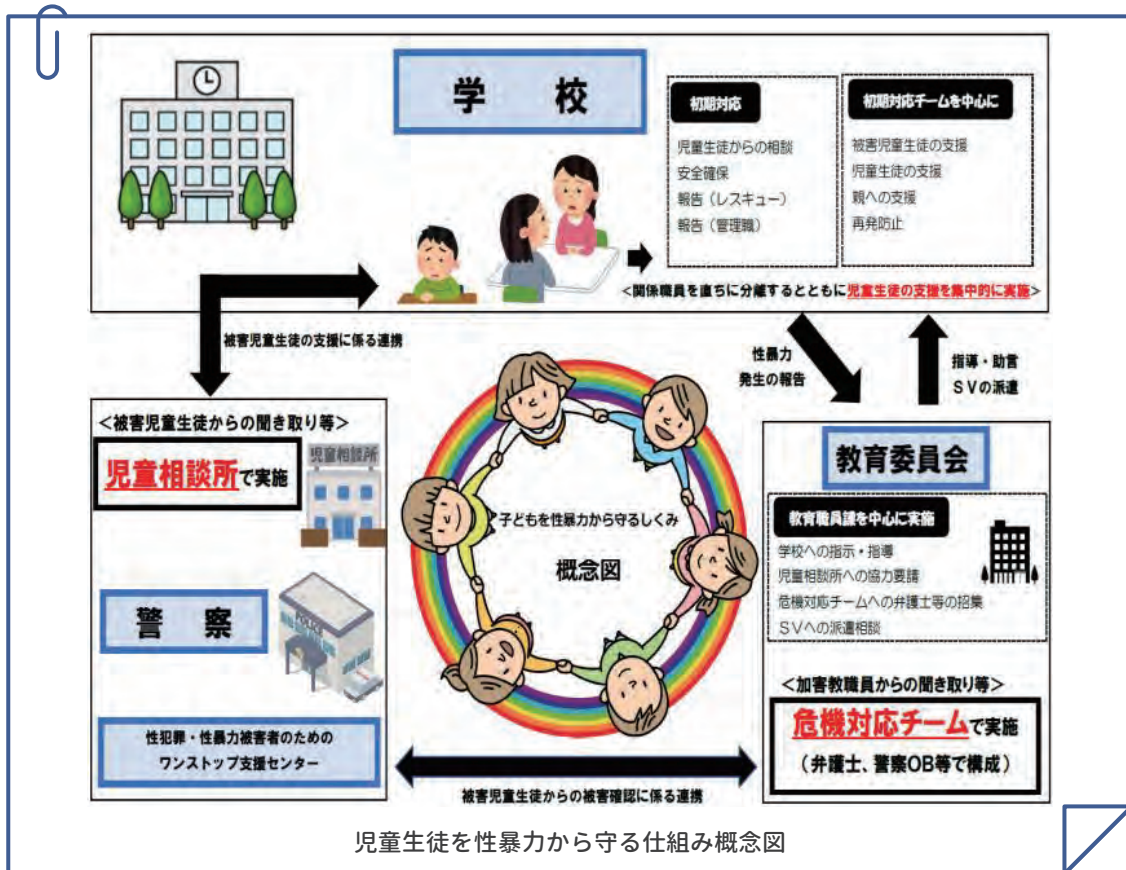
学　校

初期対応
児童生徒からの相談
安全確保
報告（レスキュー）
報告（管理職）

初期対応チームを中心に
被害児童生徒の支援
児童生徒の支援
親への支援
再発防止

＜関係職員を直ちに分離するとともに児童生徒の支援を集中的に実施＞

被害児童生徒の支援に係る連携

性暴力
発生の報告

指導・助言
ＳＶの派遣

＜被害児童生徒からの聞き取り等＞
児童相談所で実施
児童相談所

警　察
POLICE

性犯罪・性暴力被害者のための
ワンストップ支援センター

子どもを性暴力から守るしくみ
概念図

教育委員会
教育職員課を中心に実施
学校への指示・指導
児童相談所への協力要請
危機対応チームへの弁護士等の招集
ＳＶへの派遣相談

＜加害教職員からの聞き取り等＞
危機対応チームで実施
（弁護士、警察OB等で構成）

被害児童生徒からの被害確認に係る連携

児童生徒を性暴力から守る仕組み概念図